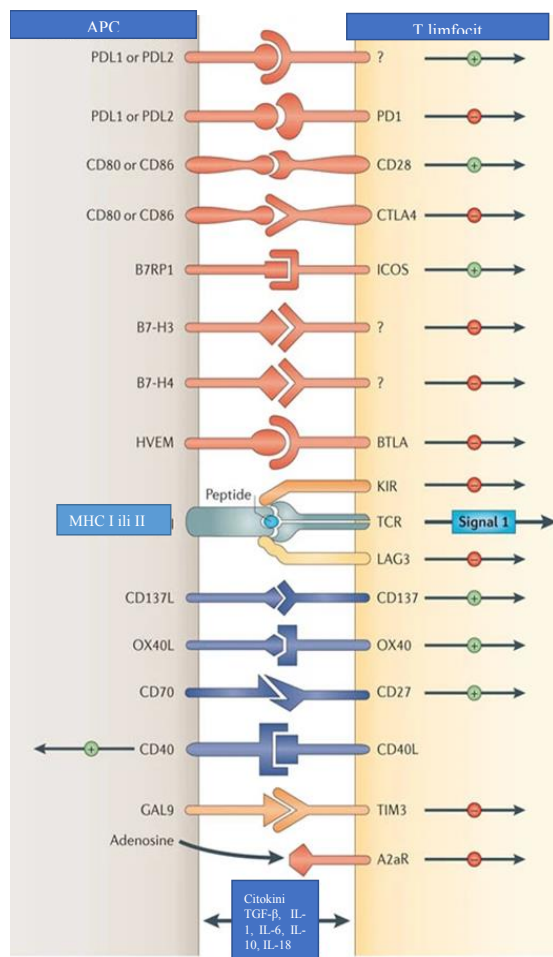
APC

T limfocit

PDL1 or PDL2 ? +

PDL1 or PDL2 PD1 −

CD80 or CD86 CD28 +

CD80 or CD86 CTLA4 −

B7RP1 ICOS +

B7-H3 ? −

B7-H4 ? −

HVEM BTLA −

Peptide

KIR −

MHC I ili II

TCR Signal 1

LAG3 −

CD137L CD137 +

OX40L OX40 +

CD70 CD27 +

+ CD40 CD40L

GAL9 TIM3 −

Adenosine

A2aR −

Citokini TGF-β, IL-1, IL-6, IL-10, IL-18